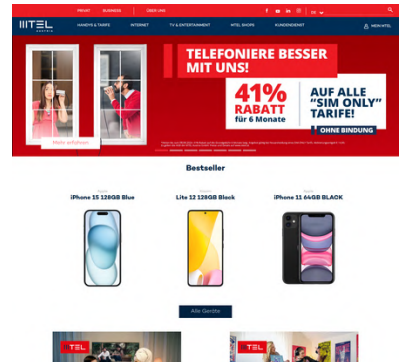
PRIVAT BUSINESS ÜBER UNS

HTEL AUSTRIA

HANDYS & TARIFE INTERNET TV & ENTERTAINMENT HTEL SHOPS KUNDENDIENST MEIN HTEL

TELEFONIERE BESSER MIT UNS!

41% RABATT für 6 Monate

AUF ALLE "SIM ONLY" TARIFE!

OHNE BINDUNG

Mehr erfahren

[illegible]

Bestseller

Apple
iPhone 15 128GB Blue

Xiaomi
Lite 12 128GB Black

Apple
iPhone 11 64GB BLACK

Alle Geräte

HTEL

HTEL